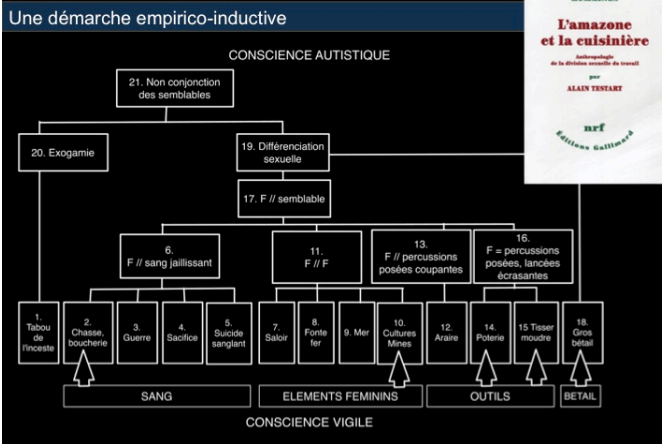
Une démarche empirico-inductive

L'amazone et la cuisinière

Anthropologie de la division sexuelle du travail

par

ALAIN TESTART

nrf

Éditions Gallimard

CONSCIENCE AUTISTIQUE

21. Non conjonction des semblables

20. Exogamie

19. Différenciation sexuelle

17. F // semblable

6. F // sang jaillissant

11. F // F

13. F // percussions posées coupantes

16. F = percussions posées, lancées écrasantes

1. Tabou de l'inceste

2. Chasse, boucherie

3. Guerre

4. Sacifice

5. Suicide sanglant

7. Saloir

8. Fonte fer

9. Mer

10. Cultures Mines

12. Araire

14. Poterie

15 Tisser moudre

18. Gros bétail

SANG

ELEMENTS FEMININS

OUTILS

BETAIL

CONSCIENCE VIGILE